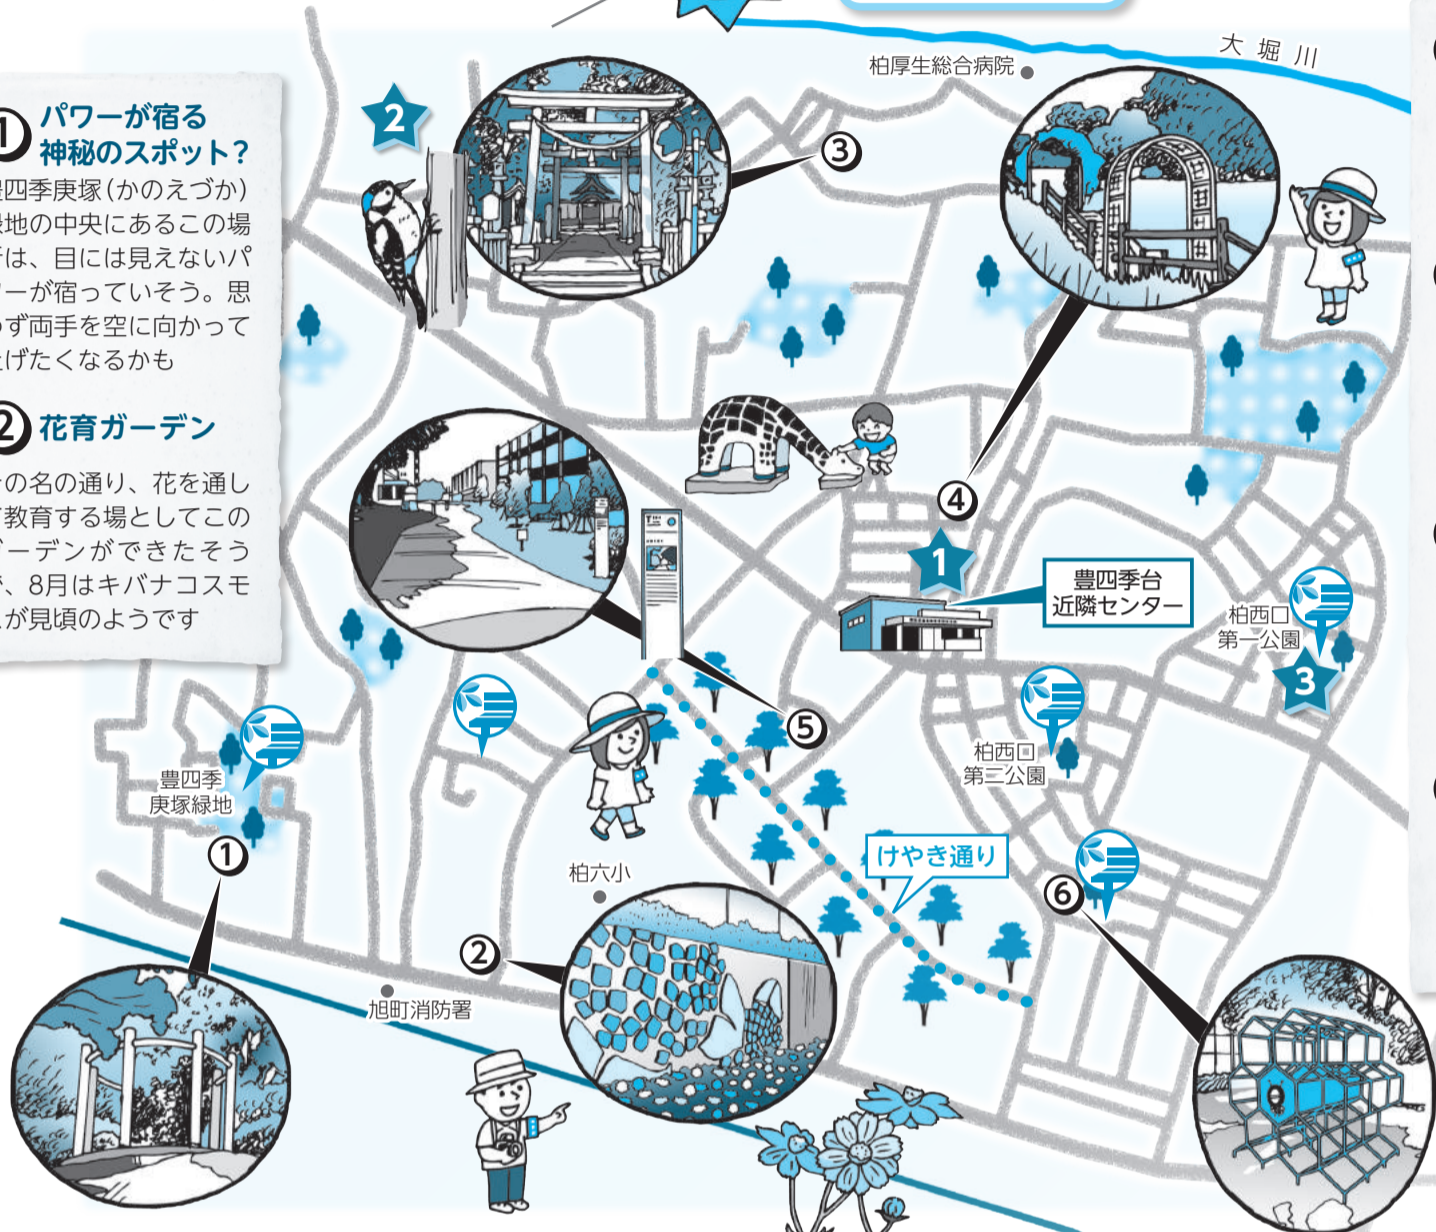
① パワーが宿る神秘のスポット?

豊四季庚塚(かのえづか)緑地の中央にあるこの場所は、目には見えないパワーが宿っていそう。思わず両手を空に向かって広げたくなるかも

② 花育ガーデン

その名の通り、花を通して教育する場としてこのガーデンができたそう。8月はキバナコスモスが見頃のようです

2

③

柏厚生総合病院

大堀川

④

1

豊四季台近隣センター

柏西口第一公園

3

柏西口第二公園

⑤

豊四季庚塚緑地

①

柏六小

けやき通り

⑥

②

旭町消防署